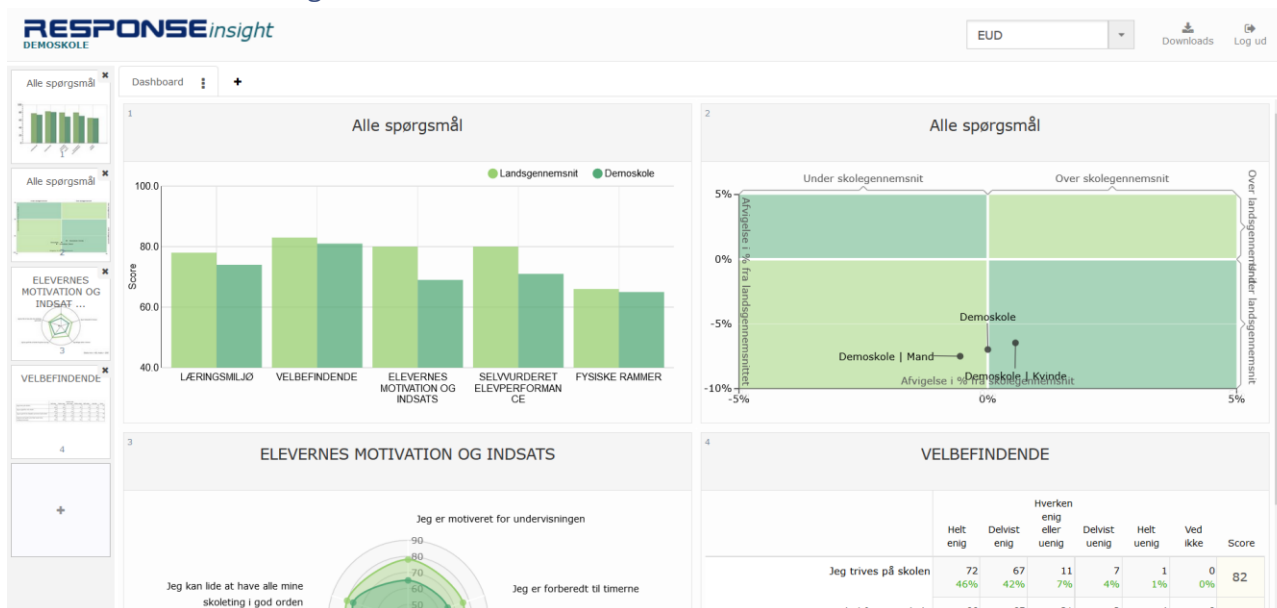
RESPONSEinsight
DEMOSKOLE

EUD

Downloads Log ud

Alle spørgsmål

Alle spørgsmål

ELEVERNES MOTIVATION OG INDSAT ...

3

VELBEFINDENDE

4

+

Dashboard

+

1

Alle spørgsmål

Landsgennemsnit Demoskole

100.0

80.0

60.0

40.0

Score

LÆRINGSMILJØ

VELBEFINDENDE

ELEVERNES MOTIVATION OG INDSATS

SELVVURDERET ELEVPERFORMANCE

FYSISKE RAMMER

2

Alle spørgsmål

Under skolegennemsnit

Over skolegennemsnit

Over landsgennemsnit

Under landsgennemsnit

Afvigelse i % fra landsgennemsnittet

5%

0%

-5%

-10%

-5%

0%

5%

Demoskole

Demoskole | Mand

Demoskole | Kvinde

Afvigelse i % fra skolegennemsnit

3

ELEVERNES MOTIVATION OG INDSATS

Jeg er motiveret for undervisningen

Jeg kan lide at have alle mine skoleting i god orden

Jeg er forberedt til timerne

90

80

70

60

50

4

VELBEFINDENDE

| | Helt enig | Delvist enig | Hverken enig eller uenig | Delvist uenig | Helt uenig | Ved ikke | Score |
|---|---|---|---|---|---|---|---|
| Jeg trives på skolen | 72 46% | 67 42% | 11 7% | 7 4% | 1 1% | 0 0% | 82 |